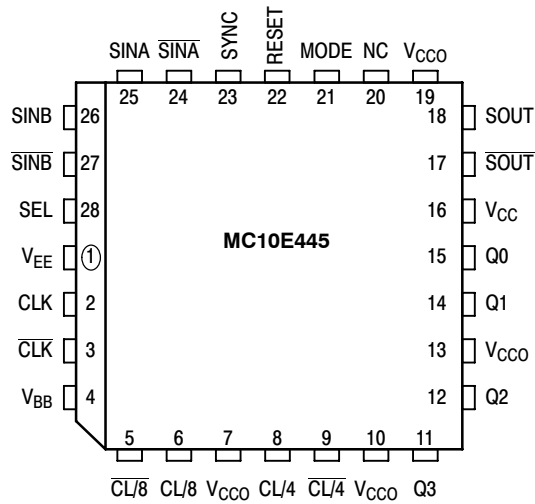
SINA $\overline{SINA}$ SYNC $\overline{RESET}$ MODE NC $V_{CCO}$

25 24 23 22 21 20 19

SINB 26
$\overline{SINB}$ 27
SEL 28
$V_{EE}$ 1
CLK 2
$\overline{CLK}$ 3
$V_{BB}$ 4

18 SOUT
17 $\overline{SOUT}$
16 $V_{CC}$
15 Q0
14 Q1
13 $V_{CCO}$
12 Q2

MC10E445

5 6 7 8 9 10 11

$\overline{CL/8}$ CL/8 $V_{CCO}$ CL/4 $\overline{CL/4}$ $V_{CCO}$ Q3